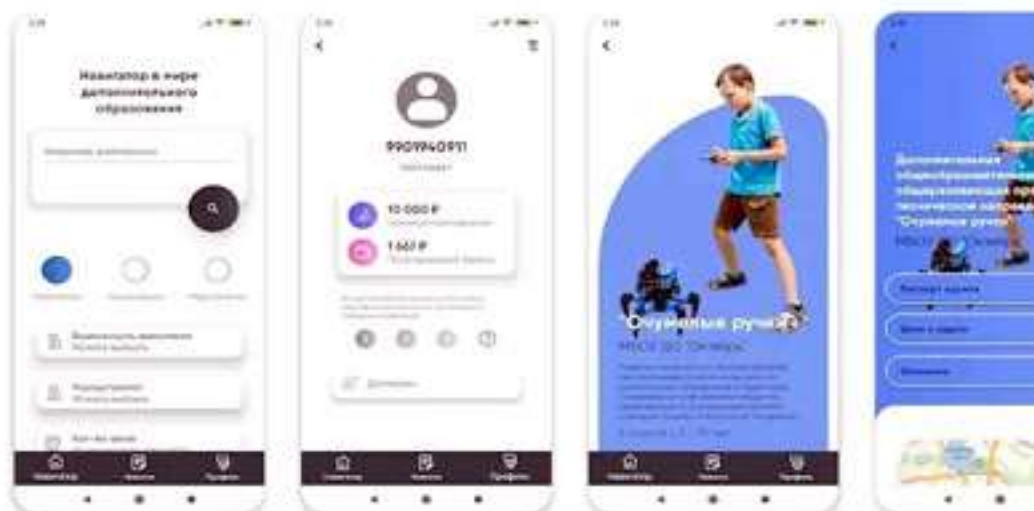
Навигатор в мире дополнительного образования

9901940911

10 000 ₽

1 667 ₽

"Огуменые ручки"

Навигатор

Новости

Профиль

Навигатор

Новости

Профиль

Навигатор

Новости

Профиль

Дополнительная общеобразовательная общеразвивающая программа технической направленности "Огуменые ручки"

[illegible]